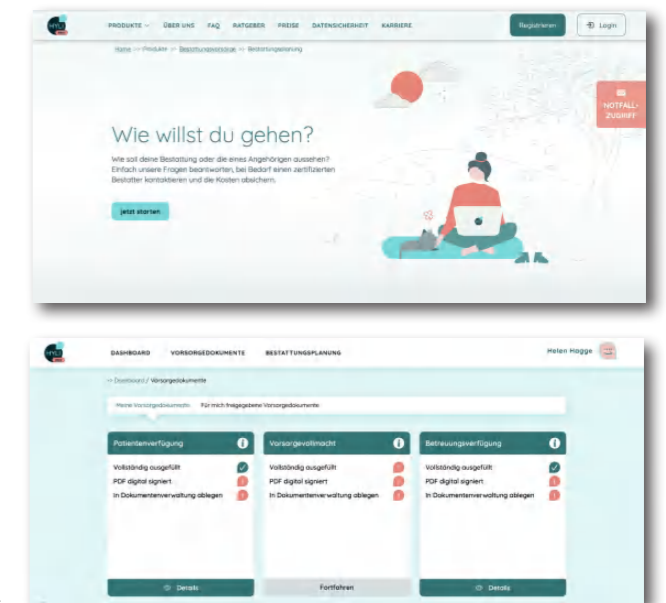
PRODUKTE ÜBER UNS FAQ RATGEBER PREISE DATENSICHERHEIT KARRIERE

Registrieren

Login

Home >> Produkte >> Bestattungsvorsorge >> Bestattungsplanung

NOTFALL-ZUGRIFF

Wie willst du gehen?

Wie soll deine Bestattung oder die eines Angehörigen aussehen? Einfach unsere Fragen beantworten, bei Bedarf einen zertifizierten Bestatter kontaktieren und die Kosten absichern.

Jetzt starten

DASHBOARD VORSORGEDOKUMENTE BESTATTUNGSPLANUNG

Helen Hagge

<< Dashboard / Vorsorgedokumente

Meine Vorsorgedokumente Für mich freigegebene Vorsorgedokumente

| Patientenverfügung | Vorsorgevollmacht | Betreuungsverfügung |
|---|---|---|
| Vollständig ausgefüllt | Vollständig ausgefüllt | Vollständig ausgefüllt |
| PDF digital signiert | PDF digital signiert | PDF digital signiert |
| In Dokumentenverwaltung ablegen | In Dokumentenverwaltung ablegen | In Dokumentenverwaltung ablegen |
| Details | Fortfahren | Details |